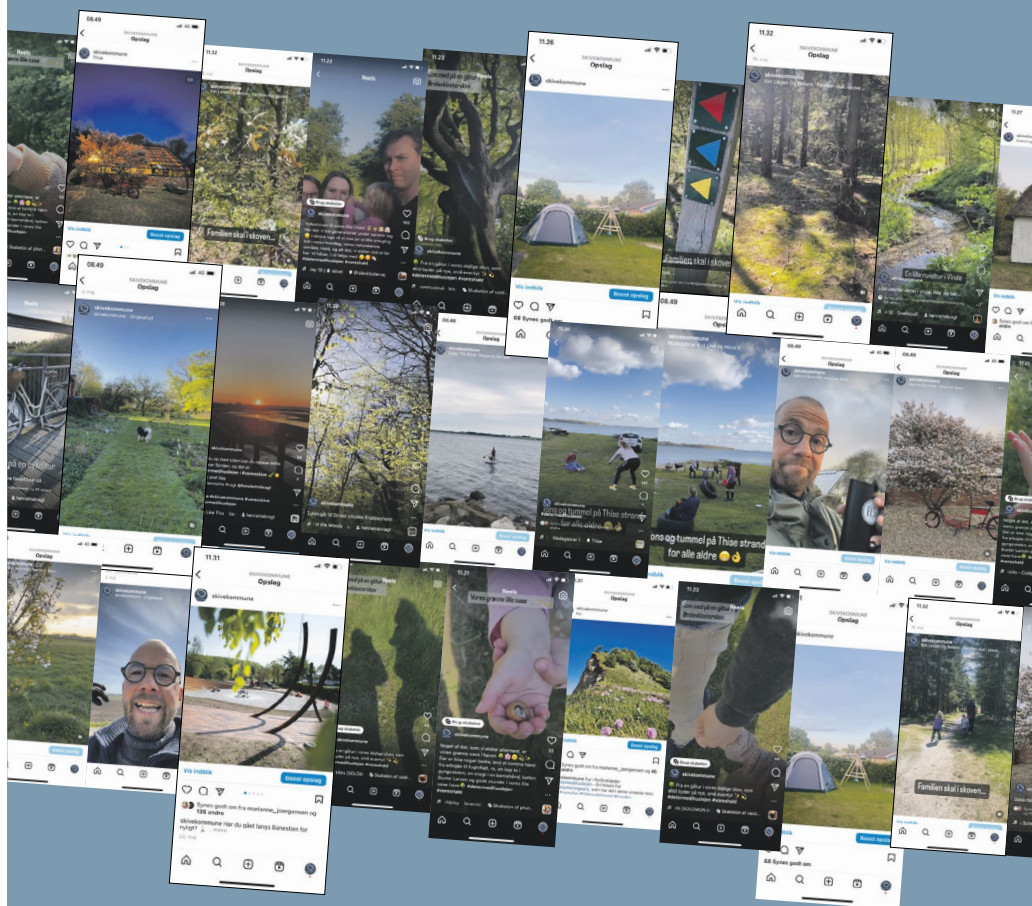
08.49

skivekommune
Thise

Vis indsigt
Boost opslag

11.32
skivekommune
Opslag

Familien skal i skoven...

11.23
Reels

11.29
Jon med på en gåtur Reels

11.26
skivekommune
Opslag

Vis indsigt
Boost opslag
68 Synes godt om

Familien skal i skoven

11.32
skivekommune
Opslag

En lille naturtur i Vinde

Vis indsigt

08.49
skivekommune

Reels

Vis indsigt
Boost opslag

08.49

08.49

skivekommune
Opslag

Vis indsigt
Boost opslag

Boost opslag

ons og tummel på Thise strand for alle aldre

ons og tummel på Thise strand for alle aldre

Vis indsigt
Boost opslag

11.31
skivekommune
Opslag

skivekommune

Vis indsigt
Boost opslag

Synes godt om fra mariannejoergensen og 136 andre
skivekommune Har du gået langs Banestien for nylig?

Vores grønne lille oase

11.23
Jon med på en gåtur Reels

skivekommune
Opslag

Vis indsigt
Boost opslag
68 Synes godt om

11.32
skivekommune

Familien skal i skoven...

Vis indsigt